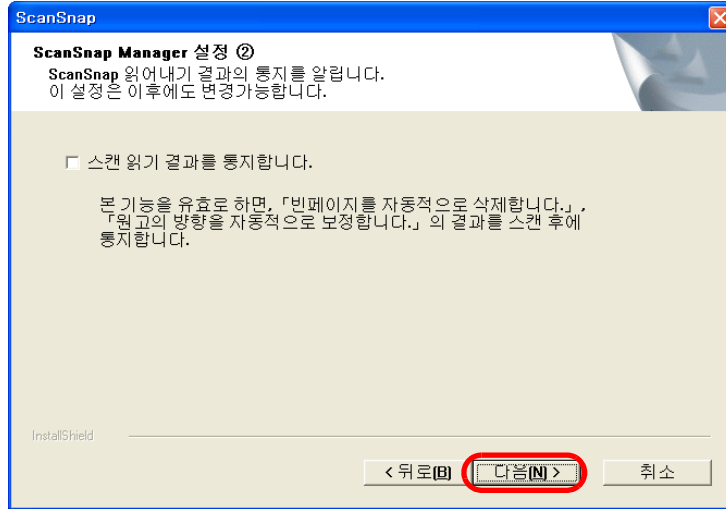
ScanSnap

ScanSnap Manager 설정 ②
ScanSnap 읽어내기 결과의 통지를 알립니다.
이 설정은 이후에도 변경가능합니다.

☐ 스캔 읽기 결과를 통지합니다.

본 기능을 유효로 하면,「빈페이지를 자동적으로 삭제합니다.」,「원고의 방향을 자동적으로 보정합니다.」의 결과를 스캔 후에 통지합니다.

InstallShield

< 뒤로(B)
다음(N) >
취소